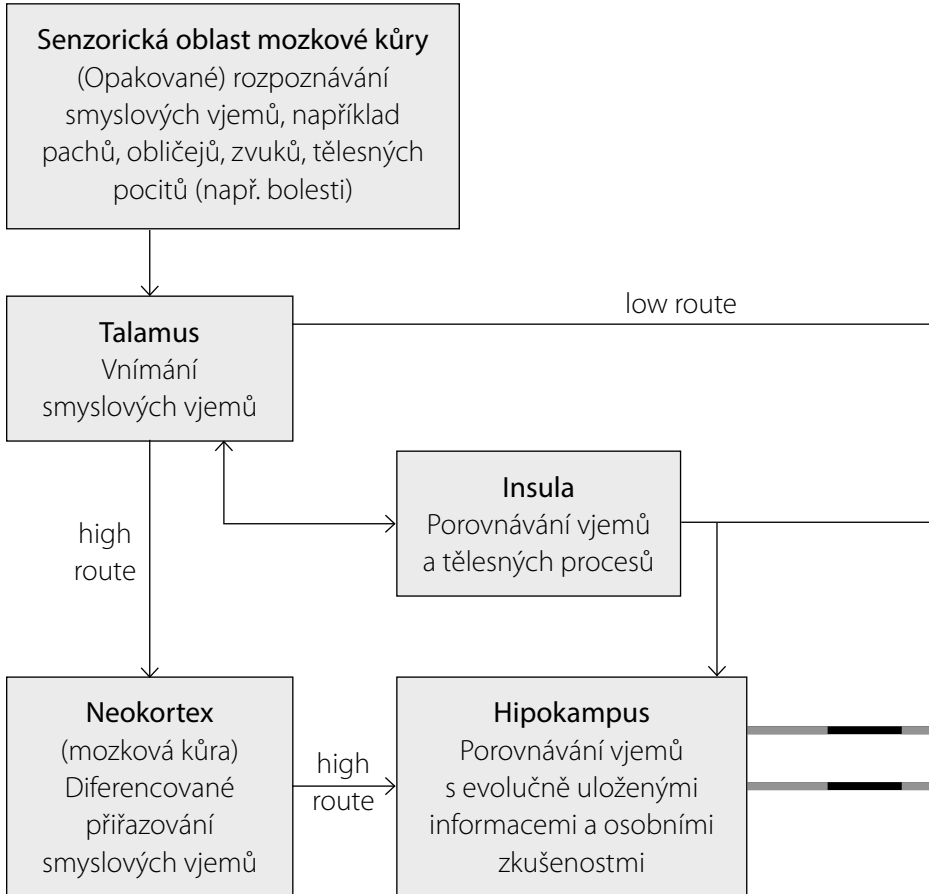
Senzorická oblast mozkové kůry
(Opakované) rozpoznávání smyslových vjemů, například pachů, obličejů, zvuků, tělesných pocitů (např. bolesti)

Talamus
Vnímání smyslových vjemů

low route

Insula
Porovnávání vjemů a tělesných procesů

high route

Neokortex
(mozková kůra)
Diferencované přiřazování smyslových vjemů

high route

Hipokampus
Porovnávání vjemů s evolučně uloženými informacemi a osobními zkušenostmi